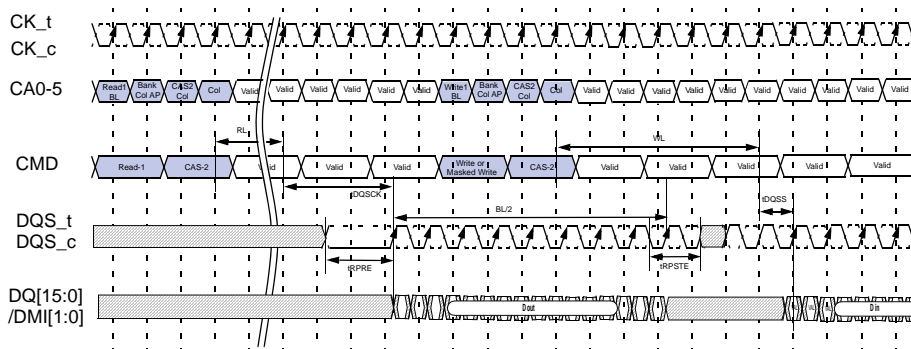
CK_t
CK_c

CA0-5

Read1 BL
Bank Col AP
CAS2 Col
Col
Valid
Valid
Valid
Valid
Valid
Write1 BL
Bank Col AP
CAS2 Col
Col
Valid
Valid
Valid
Valid
Valid
Valid
Valid

RL

WL

CMD

Read-1
CAS-2
Valid
Valid
Valid
Write or Masked Write
CAS-2
Valid
Valid
Valid
Valid
Valid

tDQSCK

tDQSS

BL/2

DQS_t
DQS_c

tRPRE

tRPSTE

DQ[15:0]
/DMI[1:0]

Dout

Din